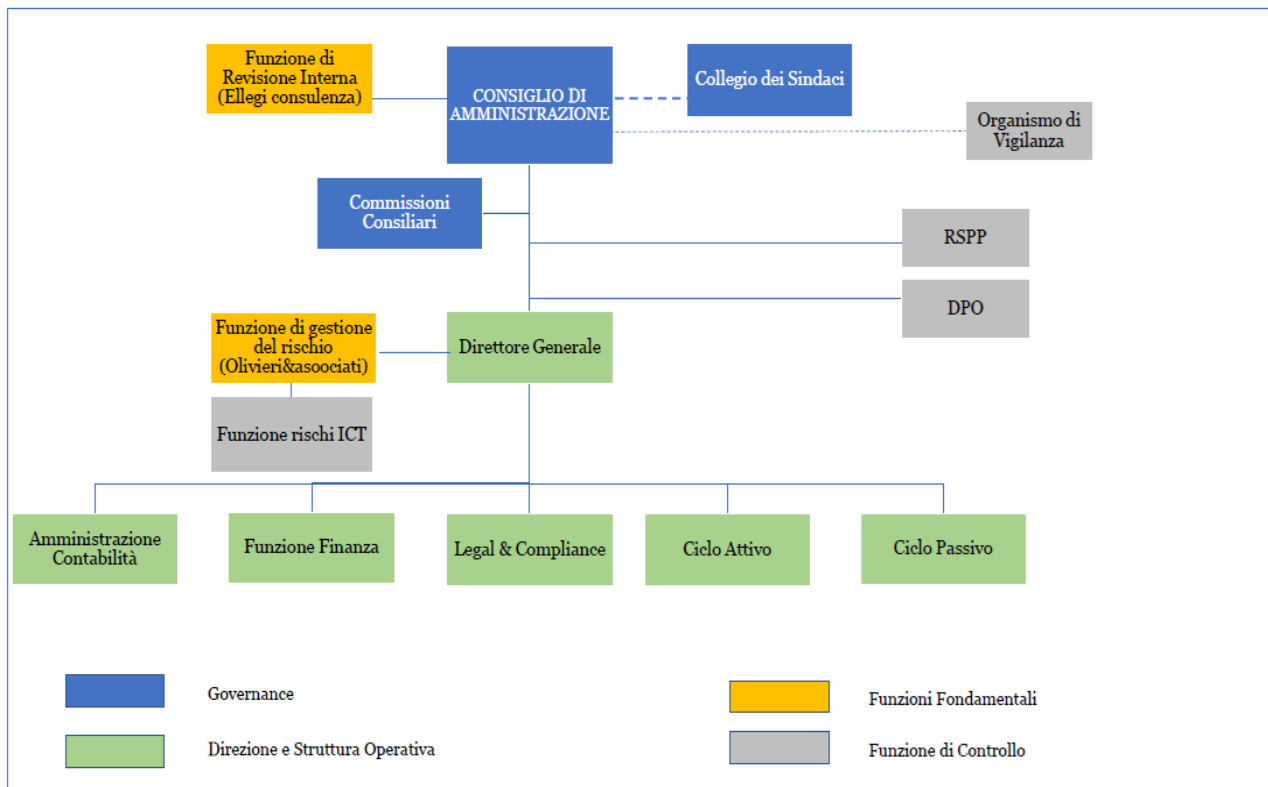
Funzione di Revisione Interna (Ellegi consulenza)

CONSIGLIO DI AMMINISTRAZIONE

Collegio dei Sindaci

Organismo di Vigilanza

Commissioni Consiliari

RSPP

DPO

Funzione di gestione del rischio (Olivieri&asooviati)

Direttore Generale

Funzione rischi ICT

Amministrazione Contabilità

Funzione Finanza

Legal & Compliance

Ciclo Attivo

Ciclo Passivo

Governance

Funzioni Fondamentali

Direzione e Struttura Operativa

Funzione di Controllo